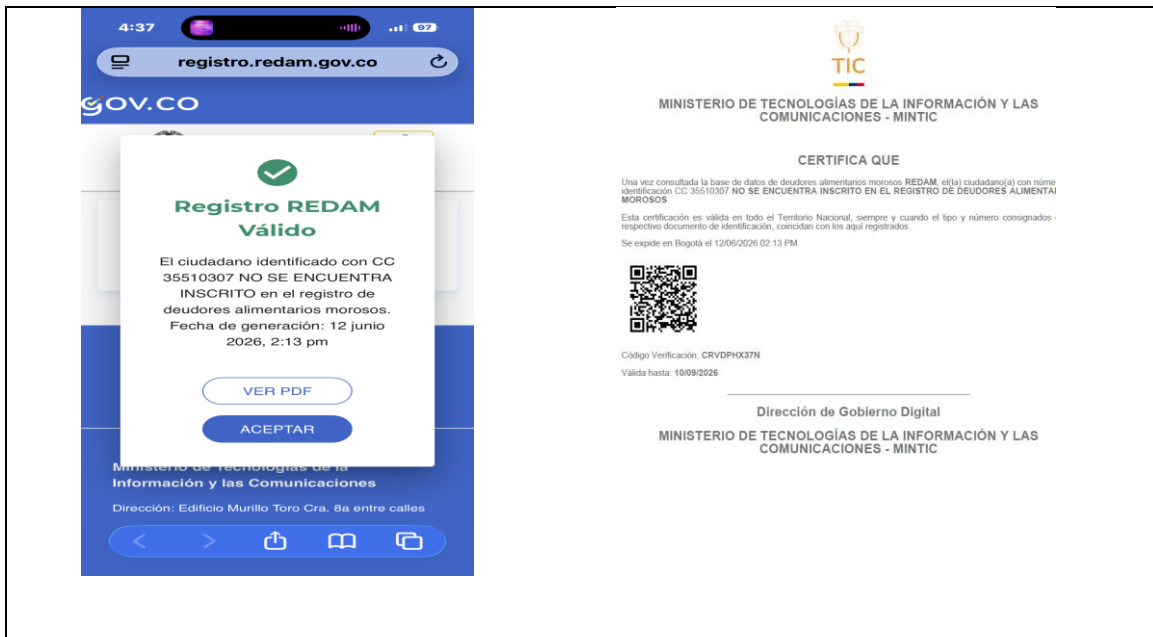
4:37

97

registro.redam.gov.co

GOV.CO

Registro REDAM Válido

El ciudadano identificado con CC 35510307 NO SE ENCUENTRA INSCRITO en el registro de deudores alimentarios morosos. Fecha de generación: 12 junio 2026, 2:13 pm

VER PDF

ACEPTAR

Ministerio de Tecnologías de la Información y las Comunicaciones

Dirección: Edificio Murillo Toro Cra. 8a entre calles

TIC

MINISTERIO DE TECNOLOGÍAS DE LA INFORMACIÓN Y LAS COMUNICACIONES - MINTIC

CERTIFICA QUE

Una vez consultada la base de datos de deudores alimentarios morosos REDAM, el(la) ciudadano(a) con núme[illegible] identificación CC 35510307 NO SE ENCUENTRA INSCRITO EN EL REGISTRO DE DEUDORES ALIMENTAR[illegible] MOROSOS

Esta certificación es válida en todo el Territorio Nacional, siempre y cuando el tipo y número consignados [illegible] respectivo documento de identificación, coincidan con los aquí registrados.

Se expide en Bogotá el 12/06/2026 02:13 PM

Código Verificación: CRVDPHX37N

Válida hasta: 10/09/2026

Dirección de Gobierno Digital

MINISTERIO DE TECNOLOGÍAS DE LA INFORMACIÓN Y LAS COMUNICACIONES - MINTIC